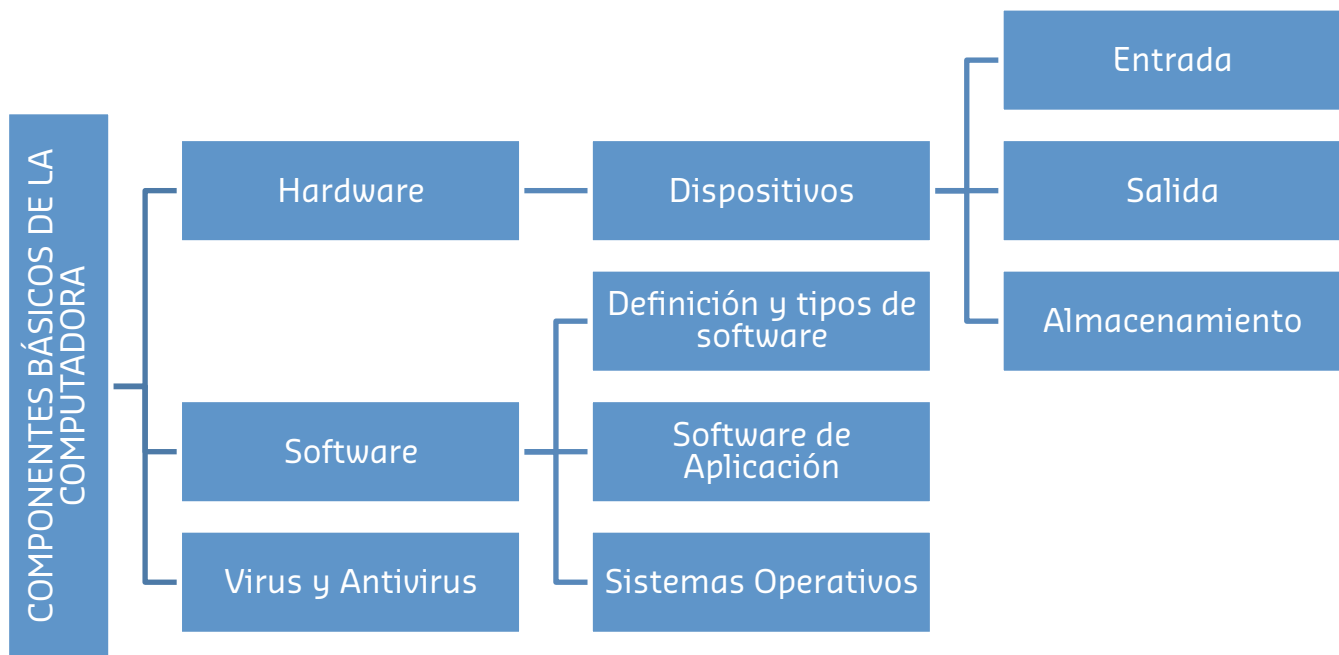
COMPONENTES BÁSICOS DE LA COMPUTADORA

Hardware

Dispositivos

Entrada

Salida

Almacenamiento

Software

Definición y tipos de software

Software de Aplicación

Sistemas Operativos

Virus y Antivirus